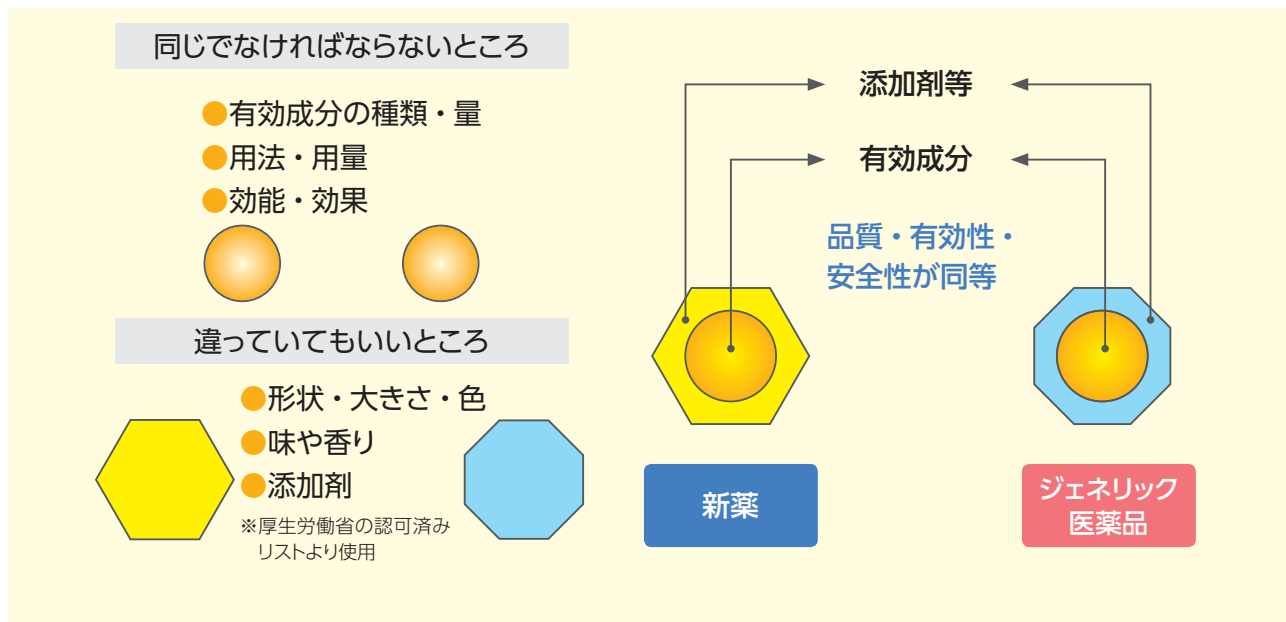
同じでなければならないところ

●有効成分の種類・量
●用法・用量
●効能・効果

違っていてもいいところ

●形状・大きさ・色
●味や香り
●添加剤
※厚生労働省の認可済みリストより使用

添加剤等

有効成分

品質・有効性・安全性が同等

新薬

ジェネリック医薬品